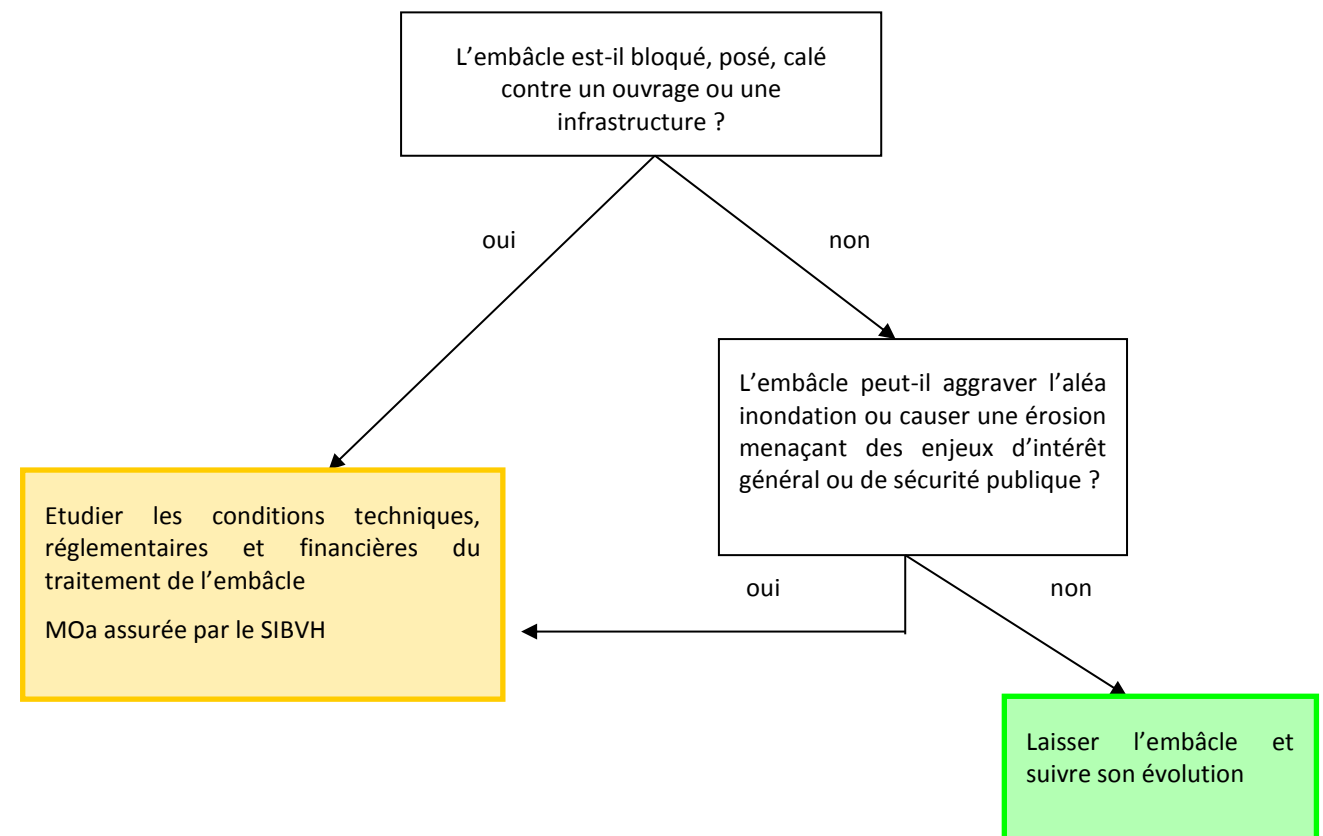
L’embâcle est-il bloqué, posé, calé contre un ouvrage ou une infrastructure ?

oui

non

L’embâcle peut-il aggraver l’aléa inondation ou causer une érosion menaçant des enjeux d’intérêt général ou de sécurité publique ?

Etudier les conditions techniques, réglementaires et financières du traitement de l’embâcle

MOa assurée par le SIBVH

oui

non

Laisser l’embâcle et suivre son évolution